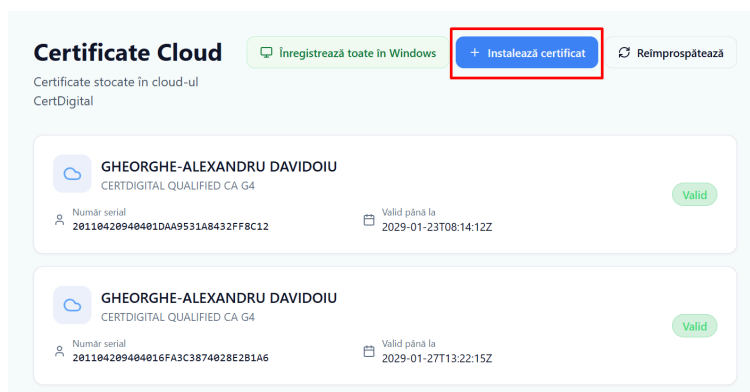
Certificate Cloud

Certificate stocate în cloud-ul CertDigital

Înregistrează toate în Windows

+ Instalează certificat

Reîmprospătează

GHEORGHE-ALEXANDRU DAVIDOIU
CERTDIGITAL QUALIFIED CA G4

Valid

Număr serial
20110420940401DAA9531A8432FF8C12

Valid până la
2029-01-23T08:14:12Z

GHEORGHE-ALEXANDRU DAVIDOIU
CERTDIGITAL QUALIFIED CA G4

Valid

Număr serial
201104209404016FA3C3874028E2B1A6

Valid până la
2029-01-27T13:22:15Z